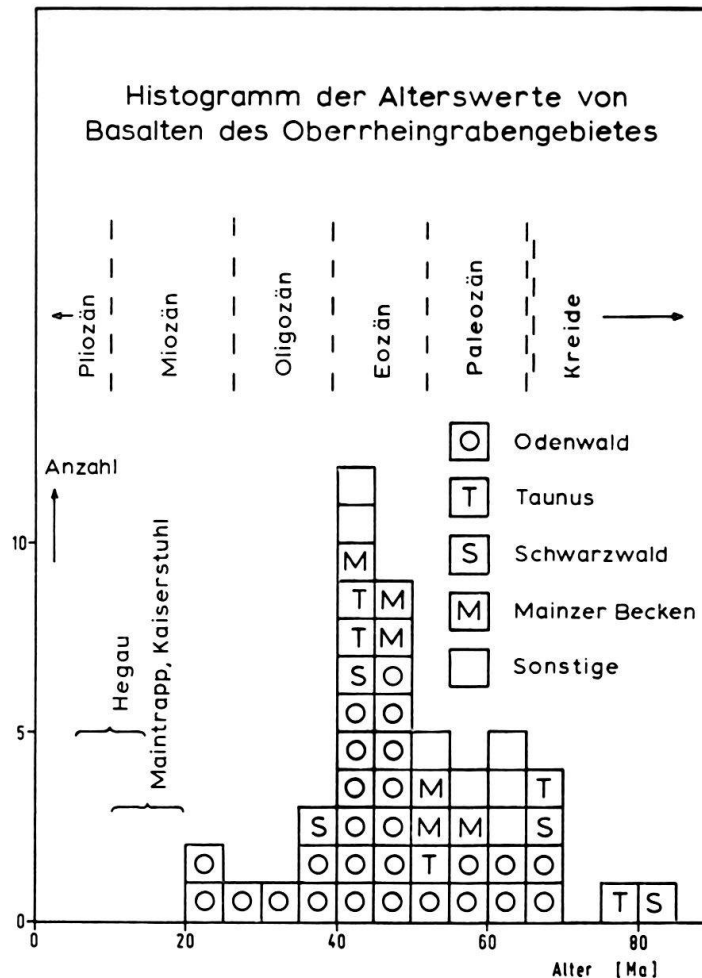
Histogramm der Alterswerte von Basalten des Oberrheingrabengebietes

Pliozän

Miozän

Oligozän

Eozän

Paleozän

Kreide

O Odenwald

T Taunus

S Schwarzwald

M Mainzer Becken

Sonstige

Anzahl

Hegau

Maintrapp, Kaiserstuhl

M

T M

T M

S O

O O

O O

O O M T

S O O M M S

O O O T O O O

O O O O O O O O O O O O O T S

10

5

0

0

20

40

60

80

Alter [Ma]